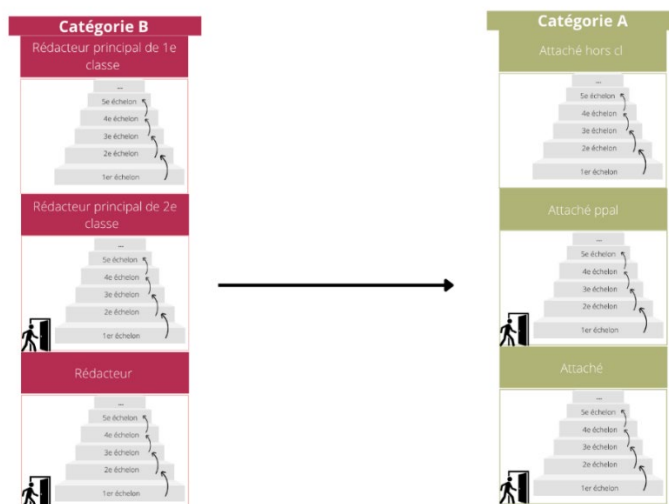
Catégorie B

Rédacteur principal de 1e classe

...
5e échelon
4e échelon
3e échelon
2e échelon
1er échelon

Rédacteur principal de 2e classe

...
5e échelon
4e échelon
3e échelon
2e échelon
1er échelon

Rédacteur

...
5e échelon
4e échelon
3e échelon
2e échelon
1er échelon

Catégorie A

Attaché hors cl

...
5e échelon
4e échelon
3e échelon
2e échelon
1er échelon

Attaché ppal

...
5e échelon
4e échelon
3e échelon
2e échelon
1er échelon

Attaché

...
5e échelon
4e échelon
3e échelon
2e échelon
1er échelon